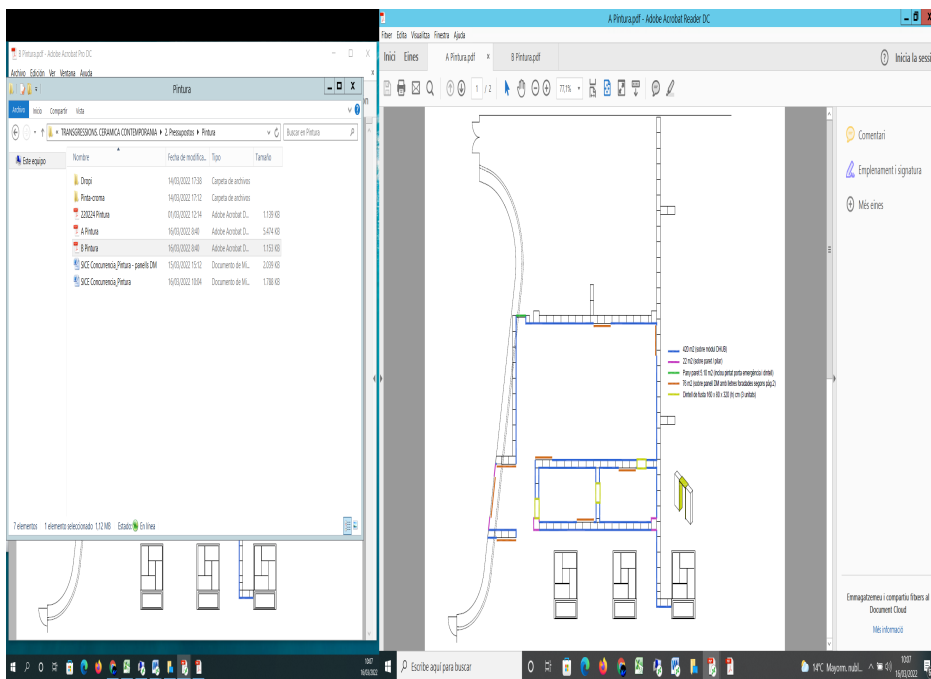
B Pintura.pdf - Adobe Acrobat Pro DC
Archivo Edición Ver Ventana Ayuda
Pintura
Archivo Inicio Compartir Vista
TRANSGRESSIONS. CERAMICA CONTEMPORANIA > 2. Pressupostos > Pintura
Buscar en Pintura
Este equipo

| Nombre | Fecha de modifica... | Tipo | Tamaño |
|---|---|---|---|
| Dropi | 14/03/2022 17:38 | Carpeta de archivos | |
| Pinta-croma | 14/03/2022 17:12 | Carpeta de archivos | |
| 220224 Pintura | 01/03/2022 12:14 | Adobe Acrobat D... | 1.126 KB |
| A Pintura | 16/03/2022 8:40 | Adobe Acrobat D... | 5.474 KB |
| B Pintura | 16/03/2022 8:40 | Adobe Acrobat D... | 1.153 KB |
| SICE Concurrencia_Pintura - panells DM | 15/03/2022 15:12 | Documento de Mi... | 2.028 KB |
| SICE Concurrencia_Pintura | 16/03/2022 10:04 | Documento de Mi... | 1.788 KB |

7 elementos 1 elemento seleccionado 1,12 MB Estado: En línea

A Pintura.pdf - Adobe Acrobat Reader DC
Fitxer Edita Visualitza Finestra Ajuda
Inici Eines A Pintura.pdf B Pintura.pdf
Inicia la sessió
1 / 2 77,1%
Comentari
Emplenament i signatura
Més eines

420 m2 (sobre mòdul OHLIB)
22 m2 (sobre panell i pilar)
Paraj panell 5,18 m2 (inclou portal porta emergència i dintell)
76 m2 (sobre panell DM amb lletres foradades segons pàg.2)
Dintell de fusta 100 x 60 x 320 (h) cm (3 unitats)

Emmagatzemeu i compartiu fitxers al Document Cloud
Més informació

Escriu aquí per buscar
14°C Mayorm. nubl.
10:07
16/03/2022